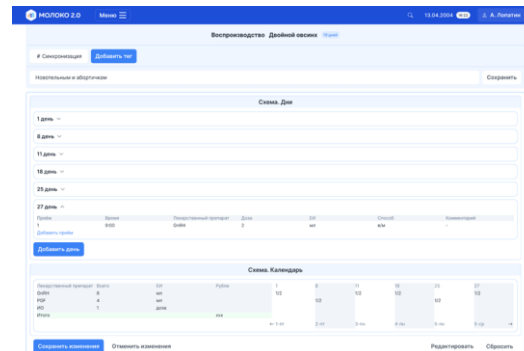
МОЛОКО 2.0 Меню

13.04.2004 А. Лопатин

Воспроизводство Двойной овсинх

# Синхронизация Добавить тег

Новотельным и абортичным

Сохранить

Схема. Дни

1 день

8 день

11 день

18 день

25 день

27 день

| Приём | Время | Лекарственный препарат | Доза | Ед | Способ | Комментарий |
|---|---|---|---|---|---|---|
| 1 | 9:00 | GnRH | 2 | мл | в/м | - |

Добавить приём

Добавить день

Схема. Календарь

| Лекарственный препарат | Всего | Ед | Рубли | 1 | 8 | 11 | 18 | 25 | 27 |
|---|---|---|---|---|---|---|---|---|---|
| GnRH | 3 | мл | | 1/2 | | 1/2 | 1/2 | | 1/2 |
| PGF | 4 | мл | | | 1/2 | | | 1/2 | |
| PD | 1 | доза | | | | | | | |
| Итого | | | xxx | | | | | | |

Сохранить изменения Отменить изменения

Редактировать Сбросить